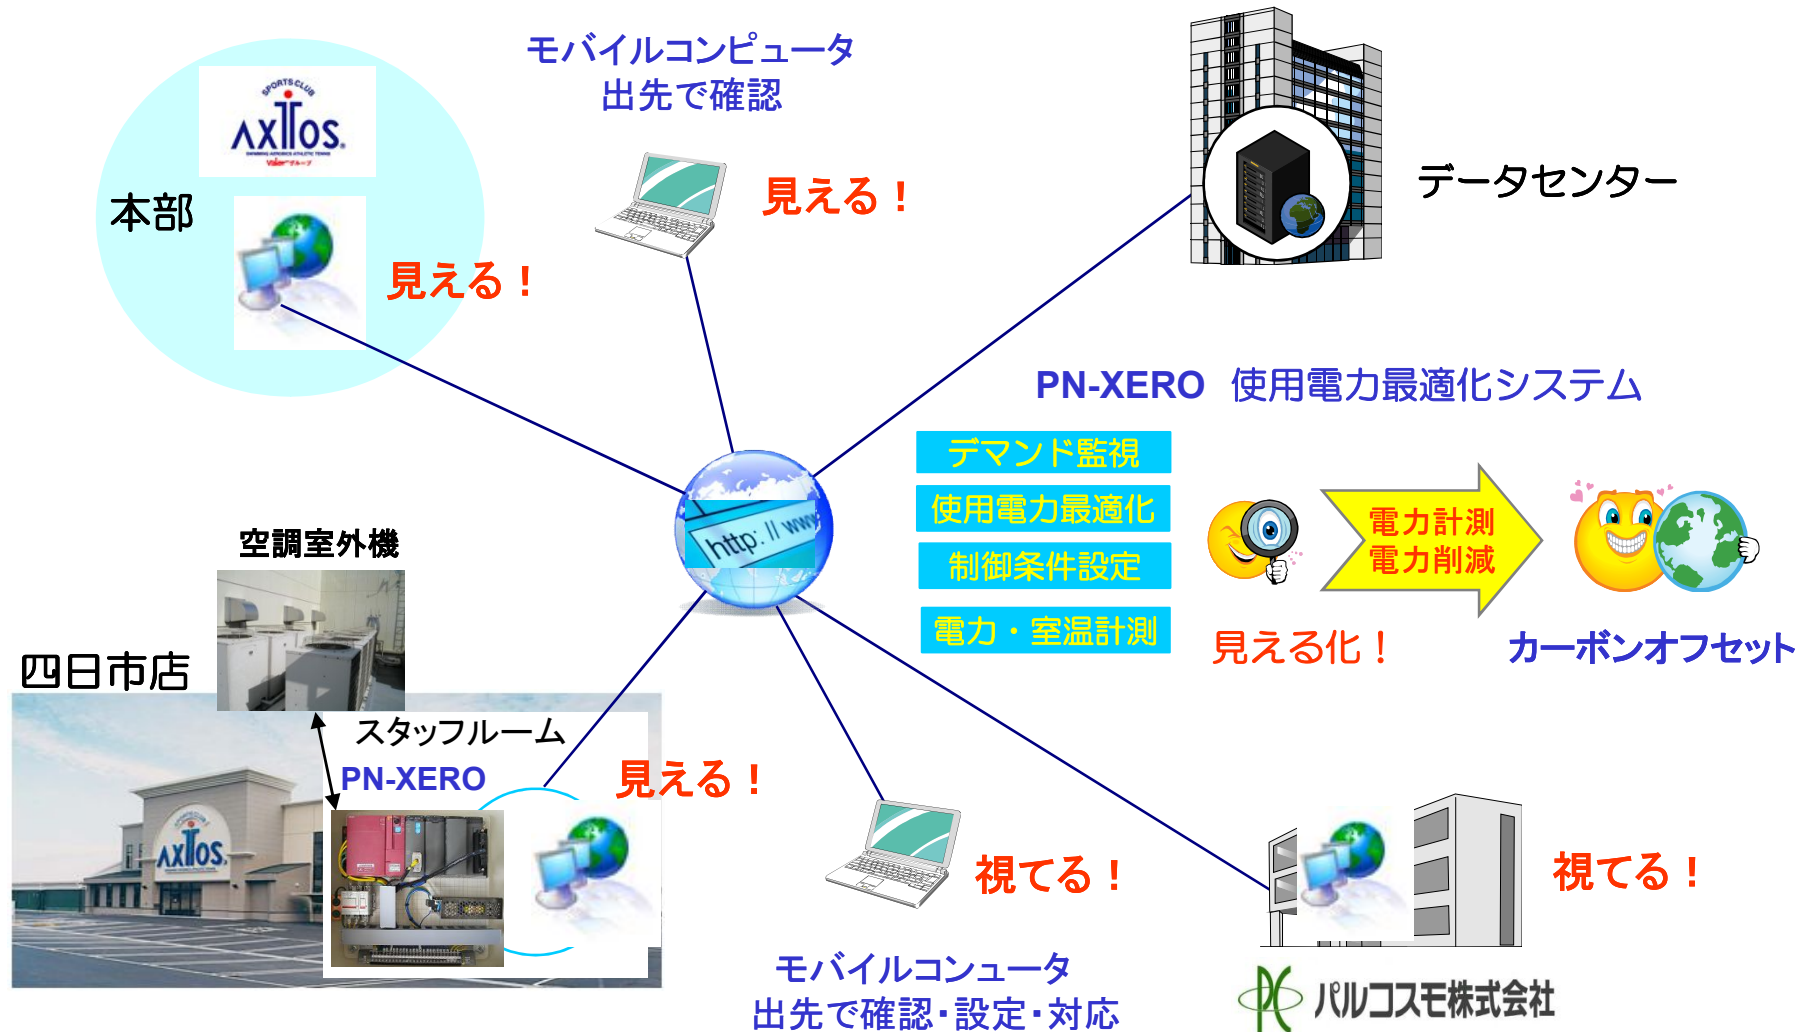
SPORTS CLUB
AXTOS

本部

見える！

モバイルコンピュータ
出先で確認

見える！

データセンター

PN-XERO 使用電力最適化システム

デマンド監視
使用電力最適化
制御条件設定
電力・室温計測

電力計測
電力削減

見える化！

カーボンオフセット

空調室外機

四日市店

スタッフルーム
PN-XERO

見える！

http://www

視てる！

視てる！

モバイルコンュータ
出先で確認･設定･対応

パルコスモ株式会社